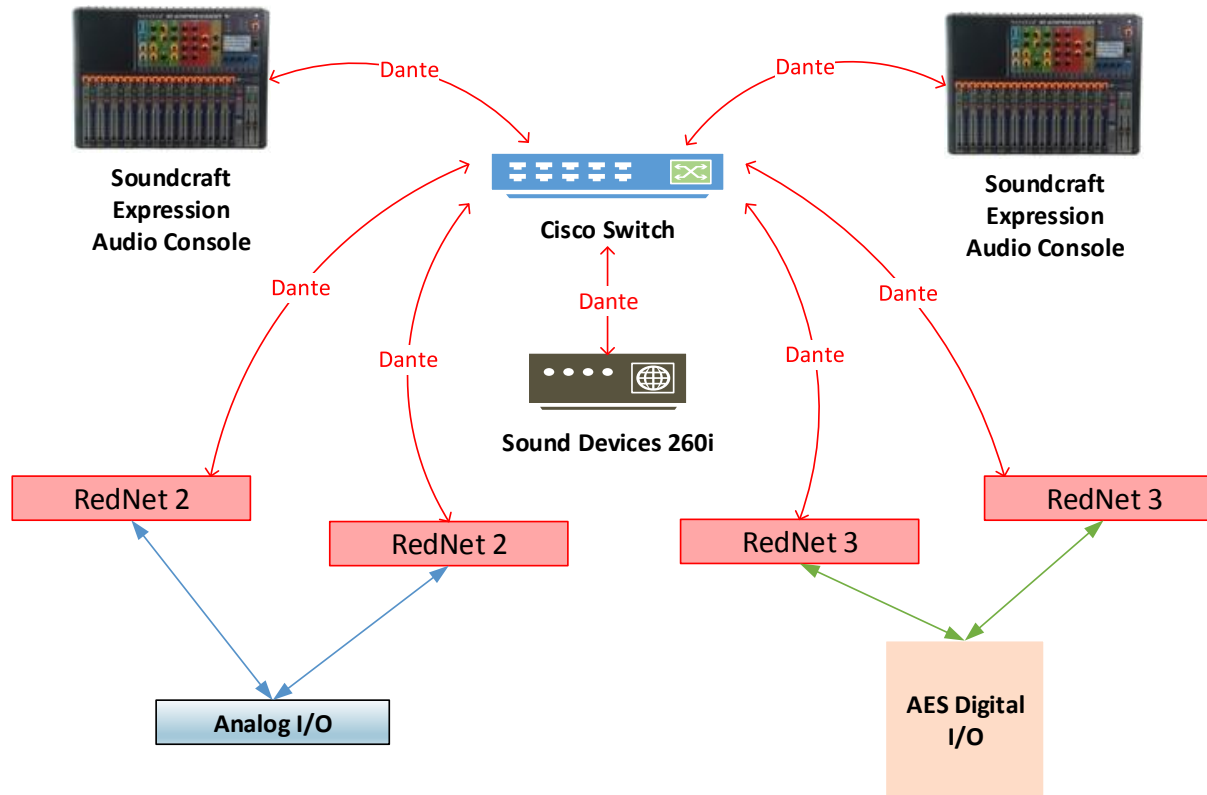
Dante

Dante

Soundcraft Expression Audio Console

Cisco Switch

Soundcraft Expression Audio Console

Dante

Dante

Dante

Dante

Dante

Sound Devices 260i

RedNet 2

RedNet 2

RedNet 3

RedNet 3

Analog I/O

AES Digital I/O